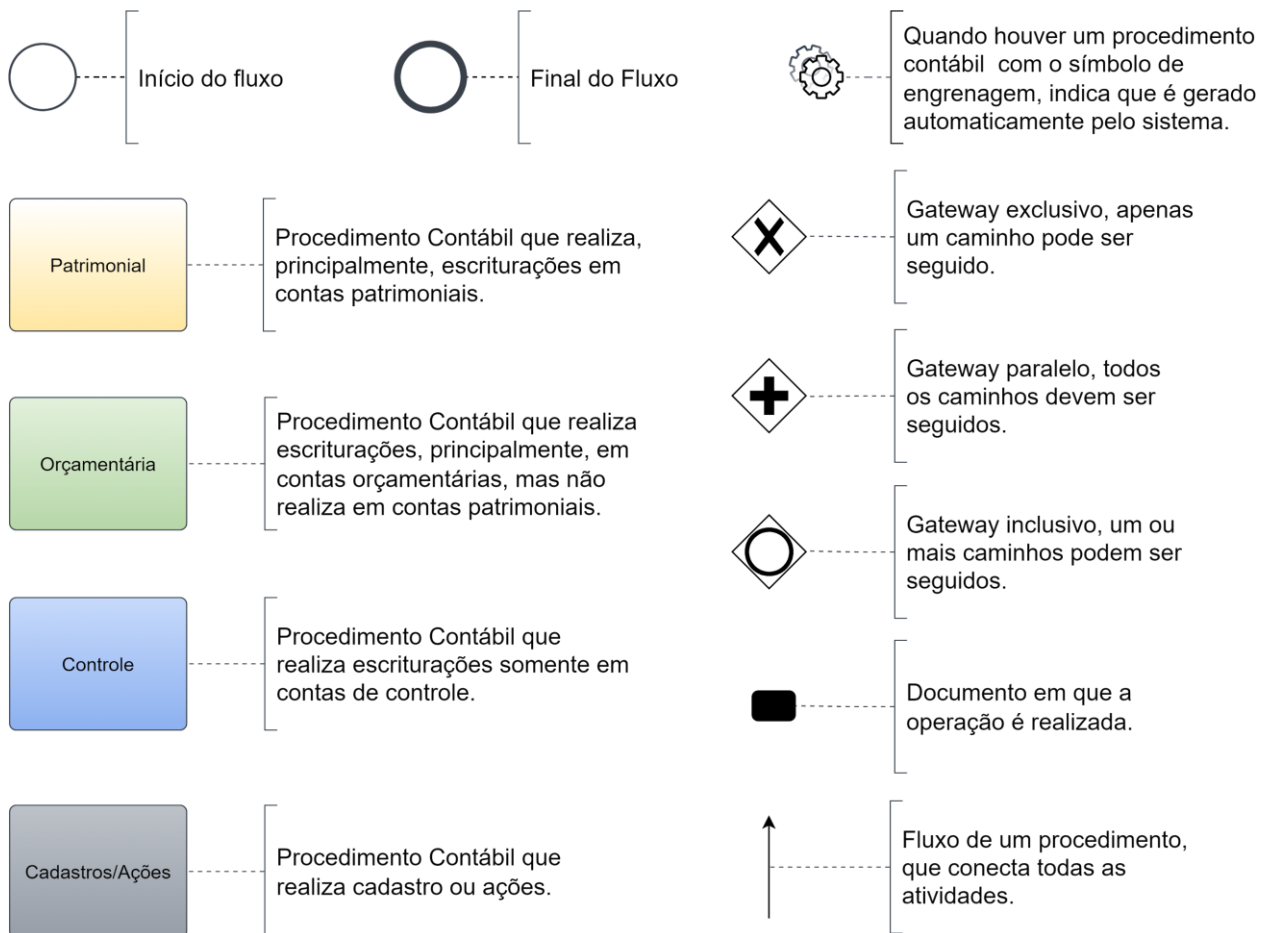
Início do fluxo

Final do Fluxo

Quando houver um procedimento contábil com o símbolo de engrenagem, indica que é gerado automaticamente pelo sistema.

Patrimonial

Procedimento Contábil que realiza, principalmente, escriturações em contas patrimoniais.

Gateway exclusivo, apenas um caminho pode ser seguido.

Orçamentária

Procedimento Contábil que realiza escriturações, principalmente, em contas orçamentárias, mas não realiza em contas patrimoniais.

Gateway paralelo, todos os caminhos devem ser seguidos.

Gateway inclusivo, um ou mais caminhos podem ser seguidos.

Controle

Procedimento Contábil que realiza escriturações somente em contas de controle.

Documento em que a operação é realizada.

Cadastros/Ações

Procedimento Contábil que realiza cadastro ou ações.

Fluxo de um procedimento, que conecta todas as atividades.